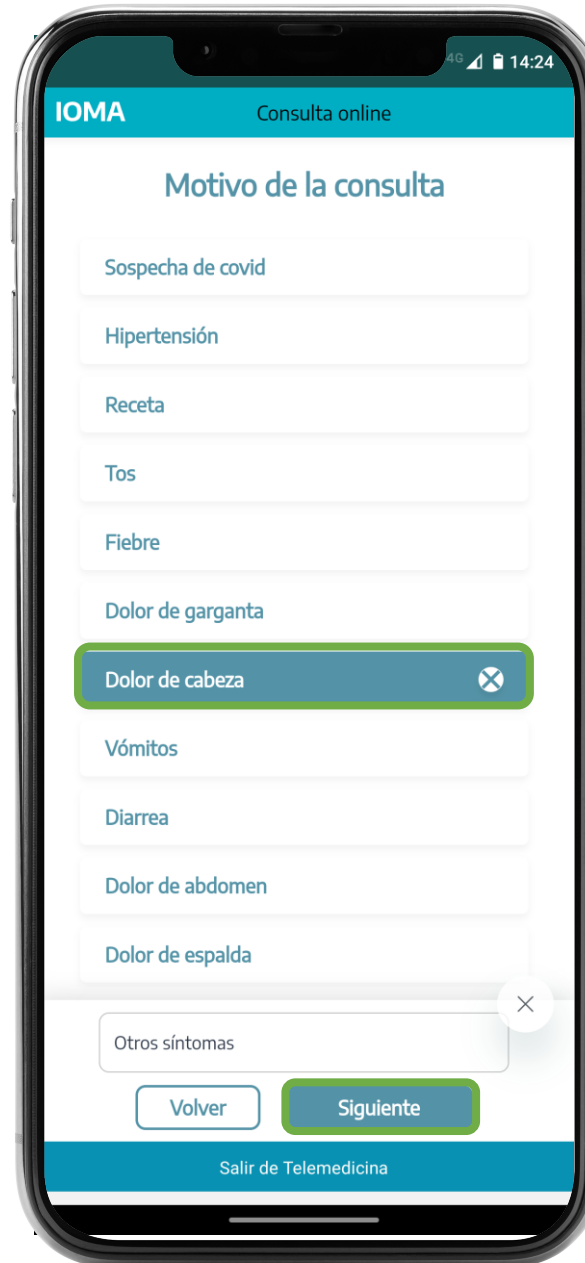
4G 14:24

IOMA Consulta online

Motivo de la consulta

Sospecha de covid

Hipertensión

Receta

Tos

Fiebre

Dolor de garganta

Dolor de cabeza

Vómitos

Diarrea

Dolor de abdomen

Dolor de espalda

Otros síntomas

Volver

Siguiente

Salir de Telemedicina